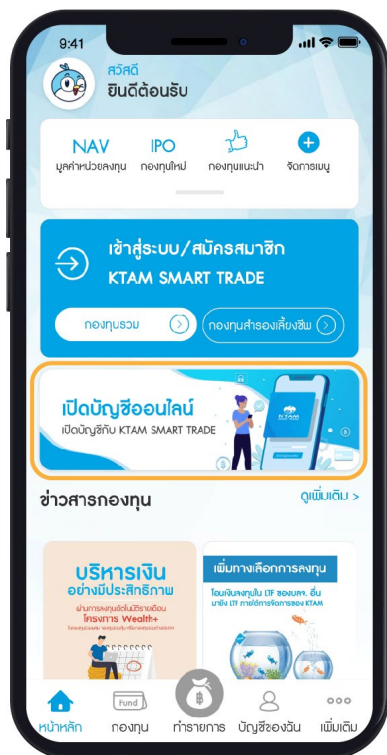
9:41

สวัสดี
ยินดีต้อนรับ

NAV
มูลค่าหน่วยลงทุน

IPO
กองทุนใหม่

กองทุนแนะนำ

จัดการเมนู

เข้าสู่ระบบ/สมัครสมาชิก
KTAM SMART TRADE

กองทุนรวม

กองทุนสำรองเลี้ยงชีพ

เปิดบัญชีออนไลน์
เปิดบัญชีกับ KTAM SMART TRADE

KTAM

ข่าวสารกองทุน

ดูเพิ่มเติม >

บริหารเงิน
อย่างมีประสิทธิภาพ
ผ่านการลงทุนใน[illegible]
โครงการ Wealth+
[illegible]

เพิ่มทางเลือกการลงทุน
โยกเงินลงทุนใน LTF ของ บลจ. อื่น
มายัง LTF ภายใต้การจัดการของ KTAM

Fund

หน้าหลัก

กองทุน

ทำรายการ

บัญชีของฉัน

เพิ่มเติม